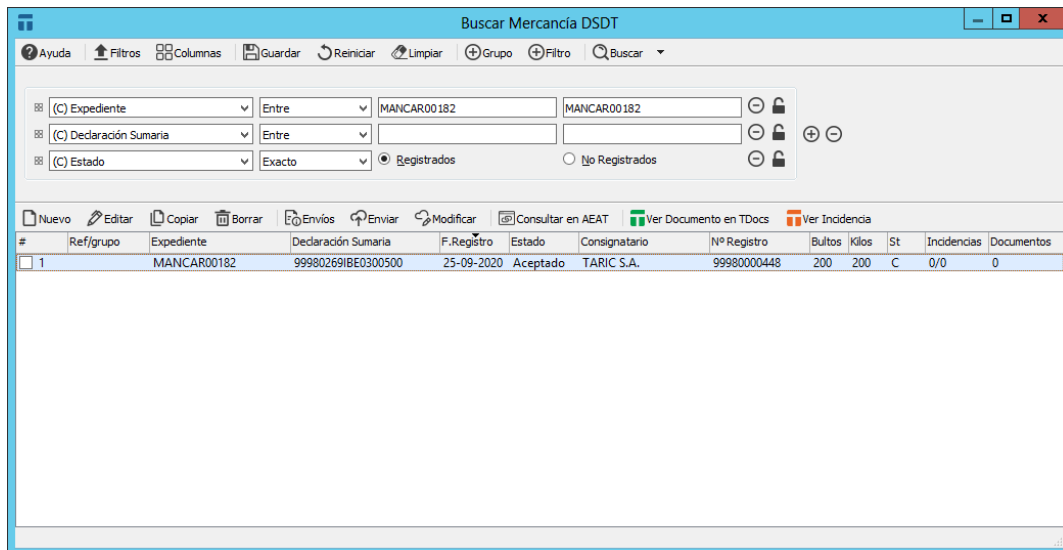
Buscar Mercancía DSDT

Ayuda Filtros Columnas Guardar Reiniciar Limpiar Grupo Filtro Buscar

(C) Expediente | Entre | MANCAR00182 | MANCAR00182
(C) Declaración Sumaria | Entre | |
(C) Estado | Exacto | Registrados | No Registrados

Nuevo Editar Copiar Borrar Envíos Enviar Modificar Consultar en AEAT Ver Documento en TDocs Ver Incidencia

| # | Ref/grupo | Expediente | Declaración Sumaria | F.Registro | Estado | Consignatario | Nº Registro | Bultos | Kilos | St | Incidencias | Documentos |
|---|---|---|---|---|---|---|---|---|---|---|---|---|
| 1 | | MANCAR00182 | 99980269IBE0300500 | 25-09-2020 | Aceptado | TARIC S.A. | 99980000448 | 200 | 200 | C | 0/0 | 0 |